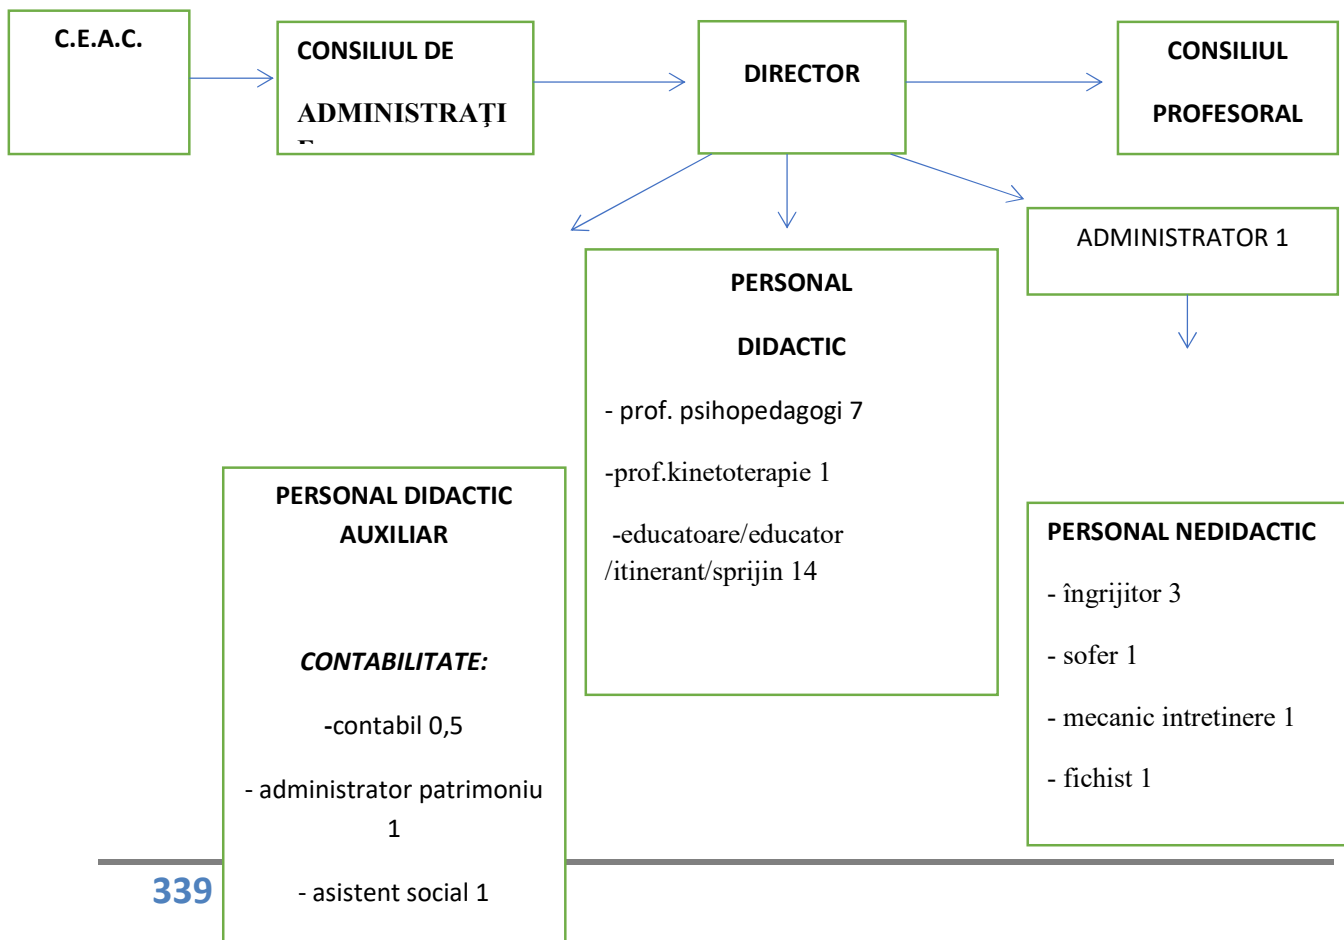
C.E.A.C.

CONSILIUL DE ADMINISTRAȚI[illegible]

DIRECTOR

CONSILIUL PROFESORAL

ADMINISTRATOR 1

PERSONAL DIDACTIC

- prof. psihopedagogi 7

-prof.kinetoterapie 1

-educatoare/educator /itinerant/sprijin 14

PERSONAL DIDACTIC AUXILIAR

CONTABILITATE:

-contabil 0,5

- administrator patrimoniu 1

- asistent social 1

PERSONAL NEDIDACTIC

- îngrijitor 3

- sofer 1

- mecanic intretinere 1

- fichist 1

339